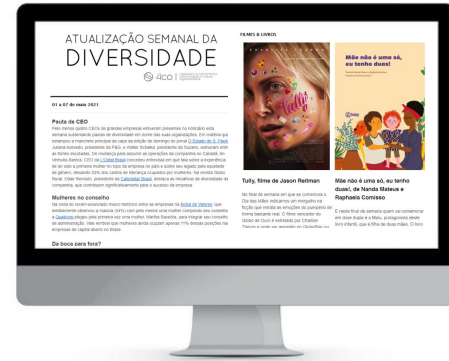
ATUALIZAÇÃO SEMANAL DA
DIVERSIDADE

4co

01 a 07 de maio 2021

Pauta de CEO

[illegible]

Mulheres no conselho

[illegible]

De boca para fora?

FILMES & LIVROS

Tully

Mãe não é uma só, eu tenho duas!

Tully, filme de Jason Reitman

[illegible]

Mãe não é uma só, eu tenho duas!, de Nanda Mateus e Raphaela Comisso

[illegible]